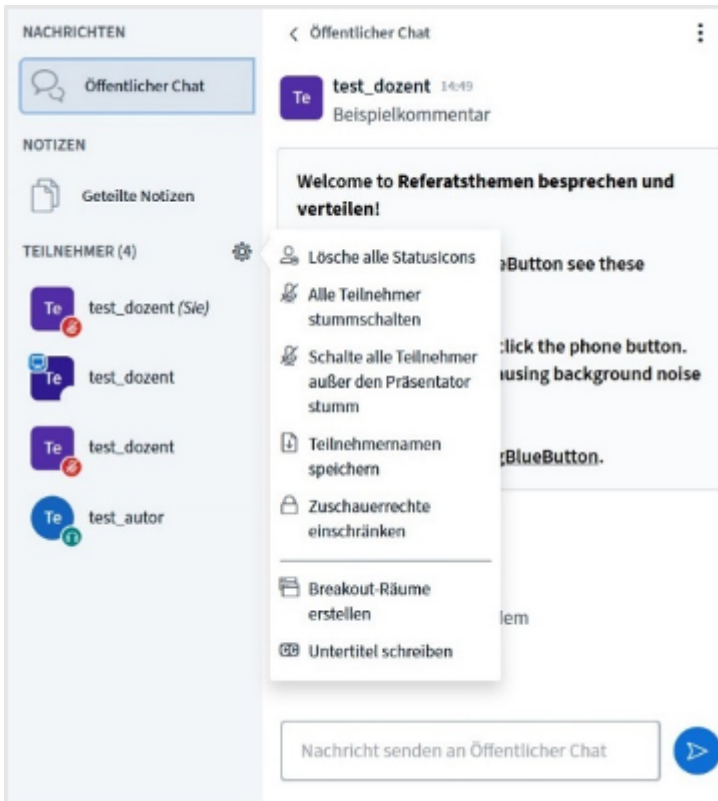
NACHRICHTEN

Öffentlicher Chat

NOTIZEN

Geteilte Notizen

TEILNEHMER (4)

Te test_dozent (Sie)

Te test_dozent

Te test_dozent

Te test_autor

< Öffentlicher Chat

Te test_dozent 14:49
Beispielkommentar

Welcome to Referatsthemen besprechen und verteilen!

Lösche alle Statusicons

Alle Teilnehmer stummschalten

Schalte alle Teilnehmer außer den Präsentator stumm

Teilnehmernamen speichern

Zuschauerrechte einschränken

Breakout-Räume erstellen

Untertitel schreiben

eButton see these

click the phone button.
using background noise

gBlueButton.

lem

Nachricht senden an Öffentlicher Chat